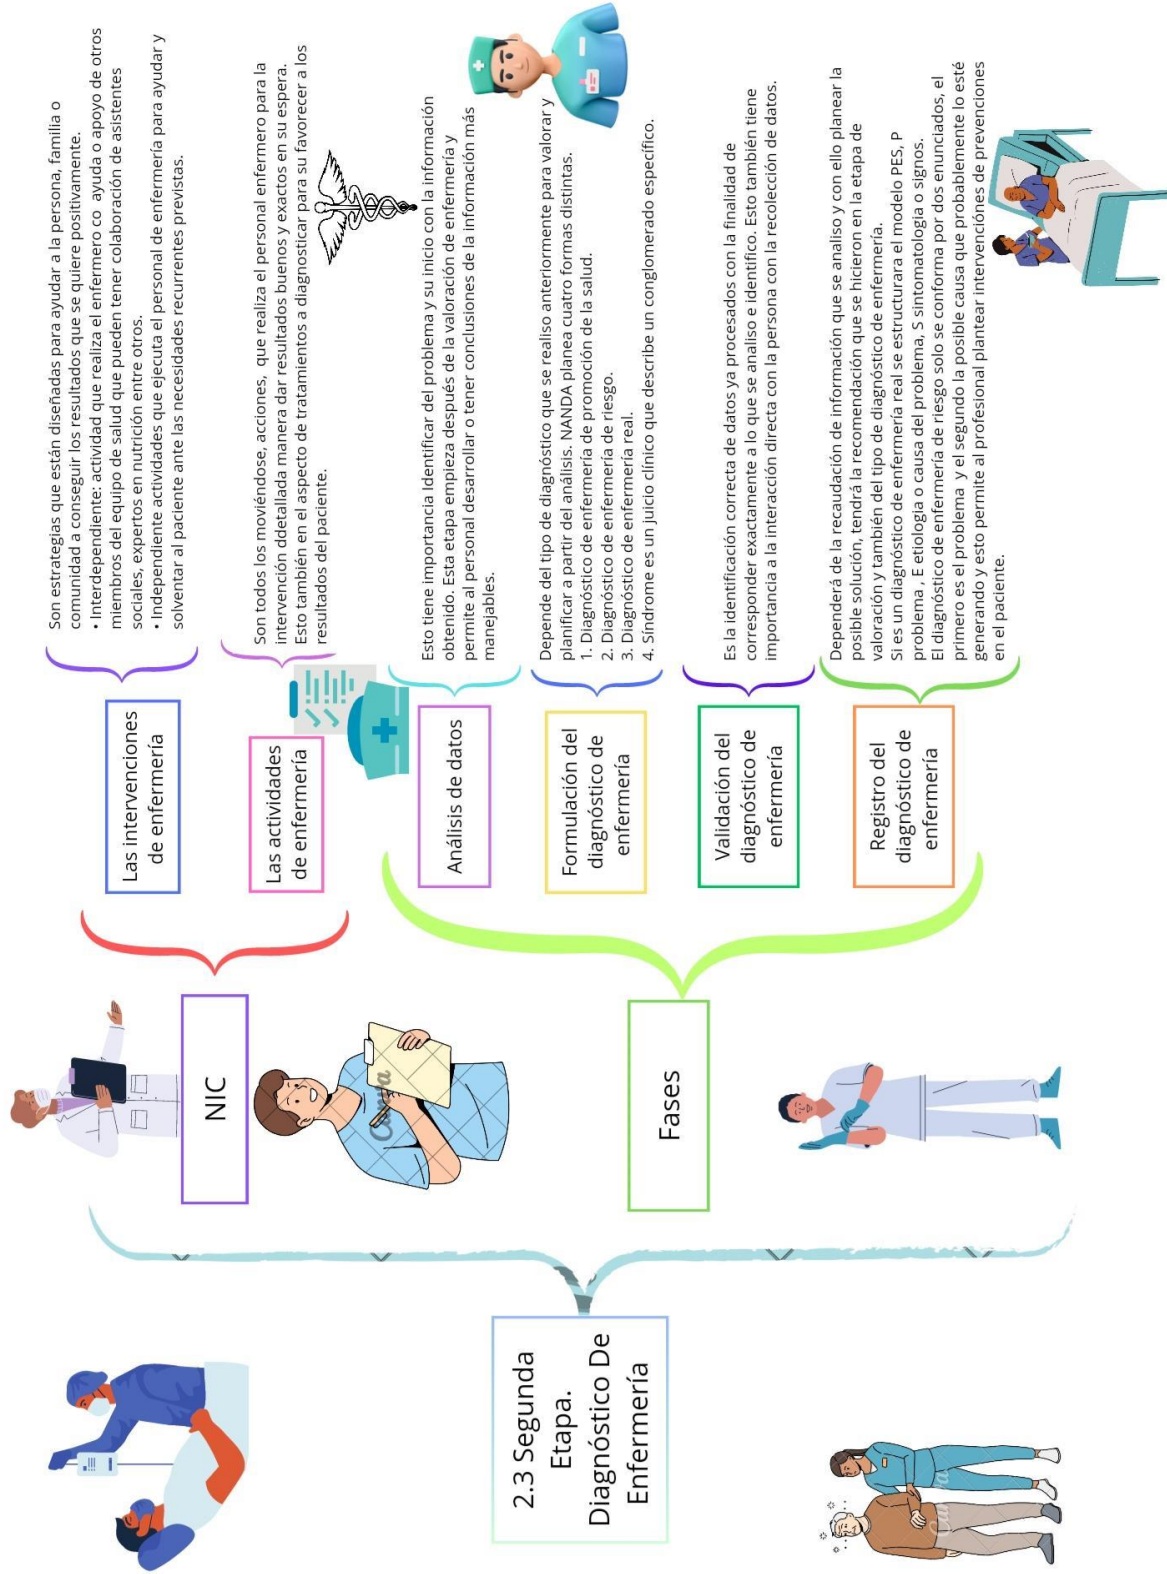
2.3 Segunda Etapa. Diagnóstico De Enfermería

NIC

Las intervenciones de enfermería

Son estrategias que están diseñadas para ayudar a la persona, familia o comunidad a conseguir los resultados que se quiere positivamente.
• Interdependiente: actividad que realiza el enfermero co ayuda o apoyo de otros miembros del equipo de salud que pueden tener colaboración de asistentes sociales, expertos en nutrición entre otros.
• Independiente actividades que ejecuta el personal de enfermería para ayudar y solventar al paciente ante las necesidades recurrentes previstas.

Las actividades de enfermería

Son todos los moviéndose, acciones, que realiza el personal enfermero para la intervención ddetallada manera dar resultados buenos y exactos en su espera. Esto también en el aspecto de tratamientos a diagnosticar para su favorecer a los resultados del paciente.

Fases

Análisis de datos

Esto tiene importancia identificar del problema y su inicio con la información obtenido. Esta etapa empieza después de la valoración de enfermería y permite al personal desarrollar o tener conclusiones de la información más manejables.

Formulación del diagnóstico de enfermería

Depende del tipo de diagnóstico que se realiso anteriormente para valorar y planificar a partir del análisis. NANDA planea cuatro formas distintas.
1. Diagnóstico de enfermería de promoción de la salud.
2. Diagnóstico de enfermería de riesgo.
3. Diagnóstico de enfermería real.
4. Síndrome es un juicio clínico que describe un conglomerado específico.

Validación del diagnóstico de enfermería

Es la identificación correcta de datos ya procesados con la finalidad de corresponder exactamente a lo que se analiso e identifico. Esto también tiene importancia a la interacción directa con la persona con la recolección de datos.

Registro del diagnóstico de enfermería

Dependerá de la recaudación de información que se analiso y con ello planear la posible solución, tendrá la recomendación que se hicieron en la etapa de valoración y también del tipo de diagnóstico de enfermería.
Si es un diagnóstico de enfermería real se estructurara el modelo PES, P problema , E etiologia o causa del problema, S sintomatologia o signos.
El diagnóstico de enfermería de riesgo solo se conforma por dos enunciados, el primero es el problema y el segundo la posible causa que probablemente lo esté generando y esto permite al profesional plantear intervenciónes de prevenciones en el paciente.